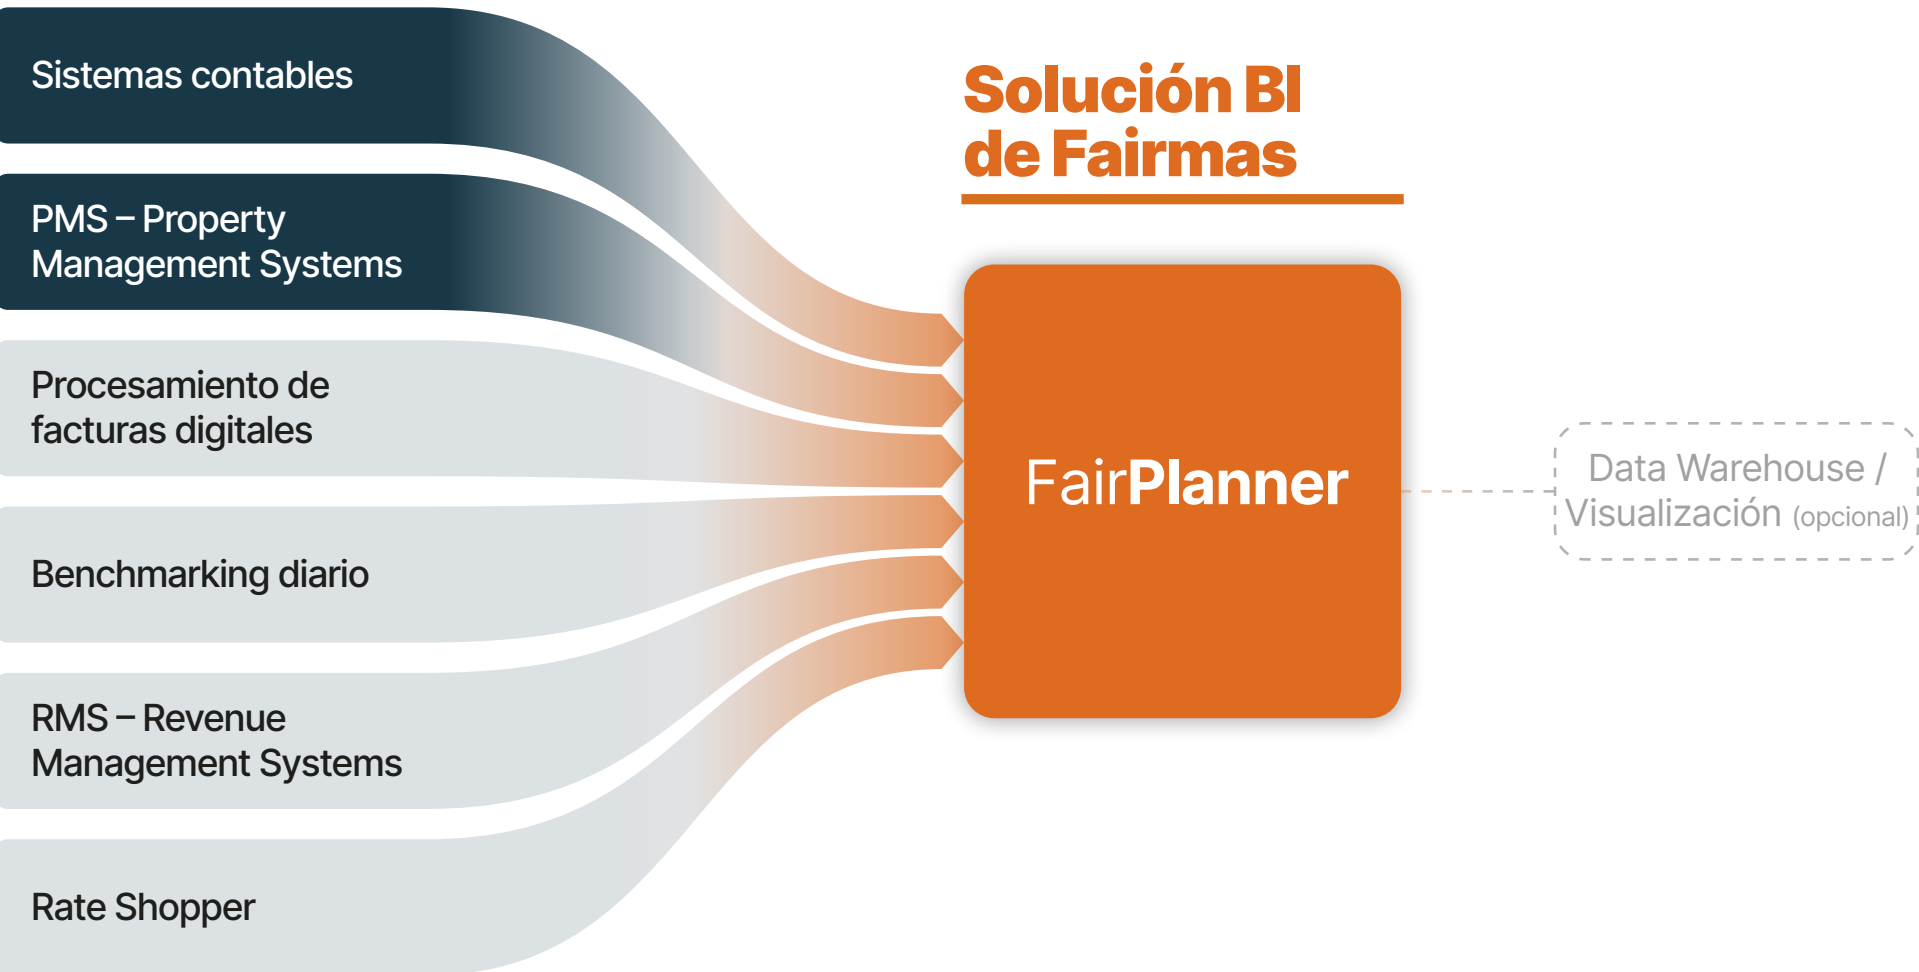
Sistemas contables

PMS – Property Management Systems

Procesamiento de facturas digitales

Benchmarking diario

RMS – Revenue Management Systems

Rate Shopper

Solución BI de Fairmas

FairPlanner

Data Warehouse / Visualización (opcional)